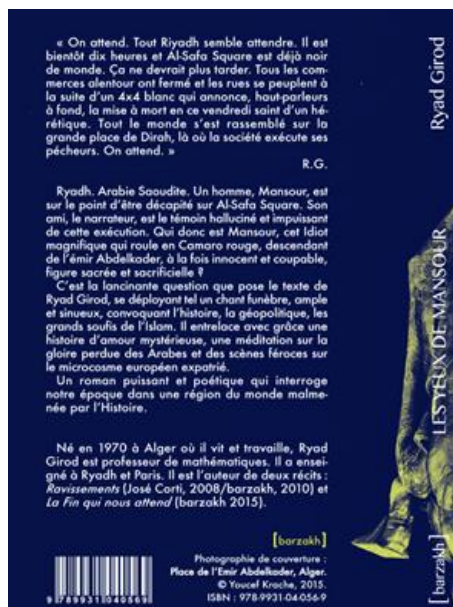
« On attend. Tout Riyadh semble attendre. Il est bientôt dix heures et Al-Safa Square est déjà noir de monde. Ça ne devrait plus tarder. Tous les commerces alentour ont fermé et les rues se peuplent à la suite d'un 4x4 blanc qui annonce, haut-parleurs à fond, la mise à mort en ce vendredi saint d'un hérétique. Tout le monde s'est rassemblé sur la grande place de Dirah, là où la société exécute ses pécheurs. On attend. »

R.G.

Ryadh. Arabie Saoudite. Un homme, Mansour, est sur le point d'être décapité sur Al-Safa Square. Son ami, le narrateur, est le témoin halluciné et impuissant de cette exécution. Qui donc est Mansour, cet Idiot magnifique qui roule en Camaro rouge, descendant de l'émir Abdelkader, à la fois innocent et coupable, figure sacrée et sacrificielle ?

C'est la lancinante question que pose le texte de Ryad Girod, se déployant tel un chant funèbre, ample et sinueux, convoquant l'histoire, la géopolitique, les grands soufis de l'Islam. Il entrelace avec grâce une histoire d'amour mystérieuse, une méditation sur la gloire perdue des Arabes et des scènes féroces sur le microcosme européen expatrié.

Un roman puissant et poétique qui interroge notre époque dans une région du monde malmenée par l'Histoire.

Né en 1970 à Alger où il vit et travaille, Ryad Girod est professeur de mathématiques. Il a enseigné à Ryadh et Paris. Il est l'auteur de deux récits : *Ravissements* (José Corti, 2008/barzakh, 2010) et *La Fin qui nous attend* (barzakh 2015).

[barzakh]

Photographie de couverture : Place de l'Emir Abdelkader, Alger. © Youcef Krache, 2015. ISBN : 978-9931-04-056-9

9 789931 040569

Ryad Girod

LES YEUX DE MANSOUR

[barzakh]